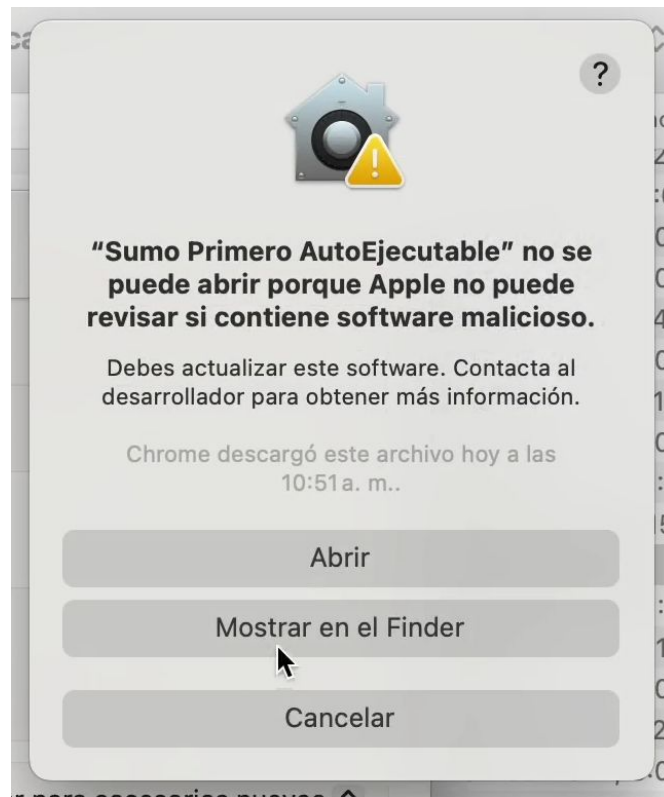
?

“Sumo Primero AutoEjecutable” no se puede abrir porque Apple no puede revisar si contiene software malicioso.

Debes actualizar este software. Contacta al desarrollador para obtener más información.

Chrome descargó este archivo hoy a las 10:51a. m..

Abrir

Mostrar en el Finder

Cancelar